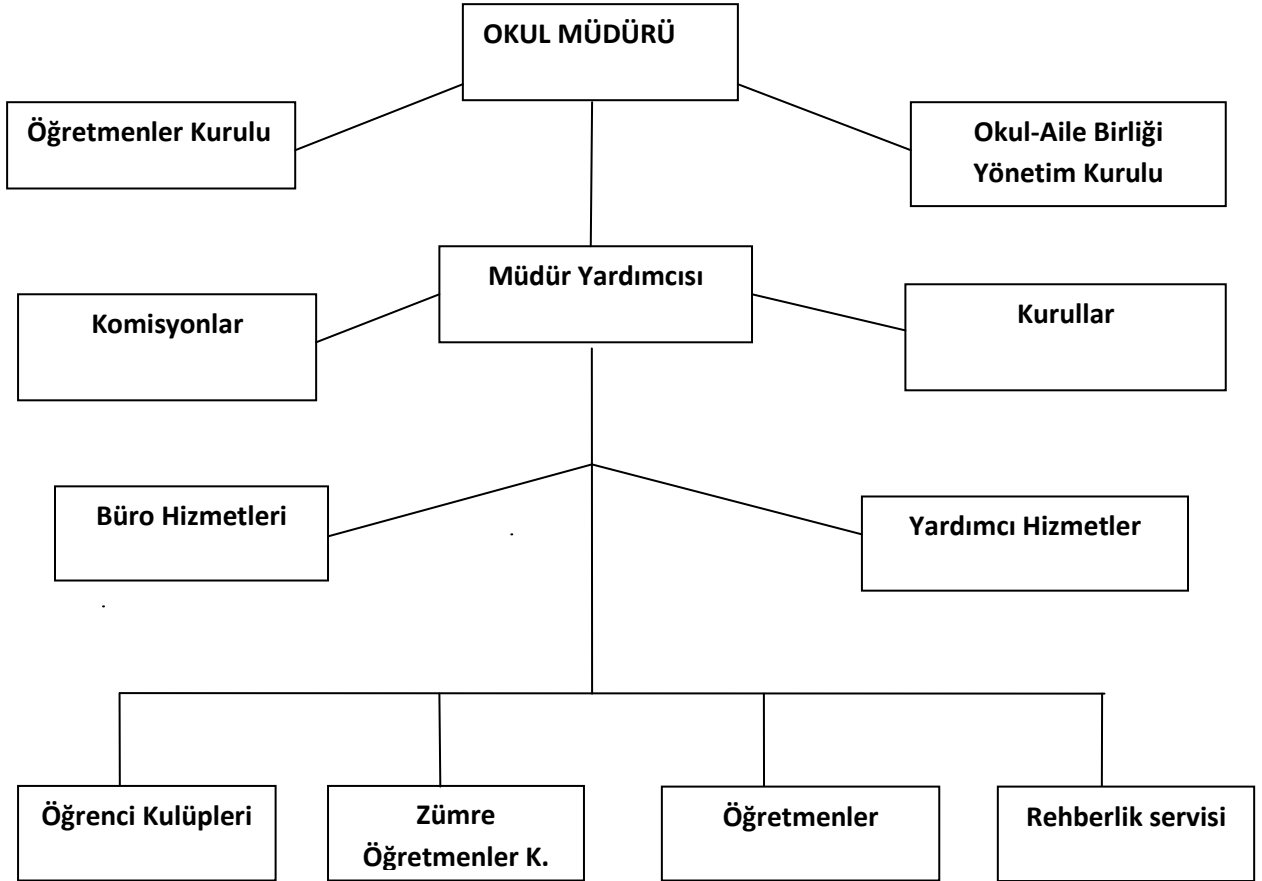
OKUL MÜDÜRÜ

Öğretmenler Kurulu

Okul-Aile Birliği Yönetim Kurulu

Müdür Yardımcısı

Komisyonlar

Kurullar

Büro Hizmetleri

Yardımcı Hizmetler

Öğrenci Kulüpleri

Zümre Öğretmenler K.

Öğretmenler

Rehberlik servisi